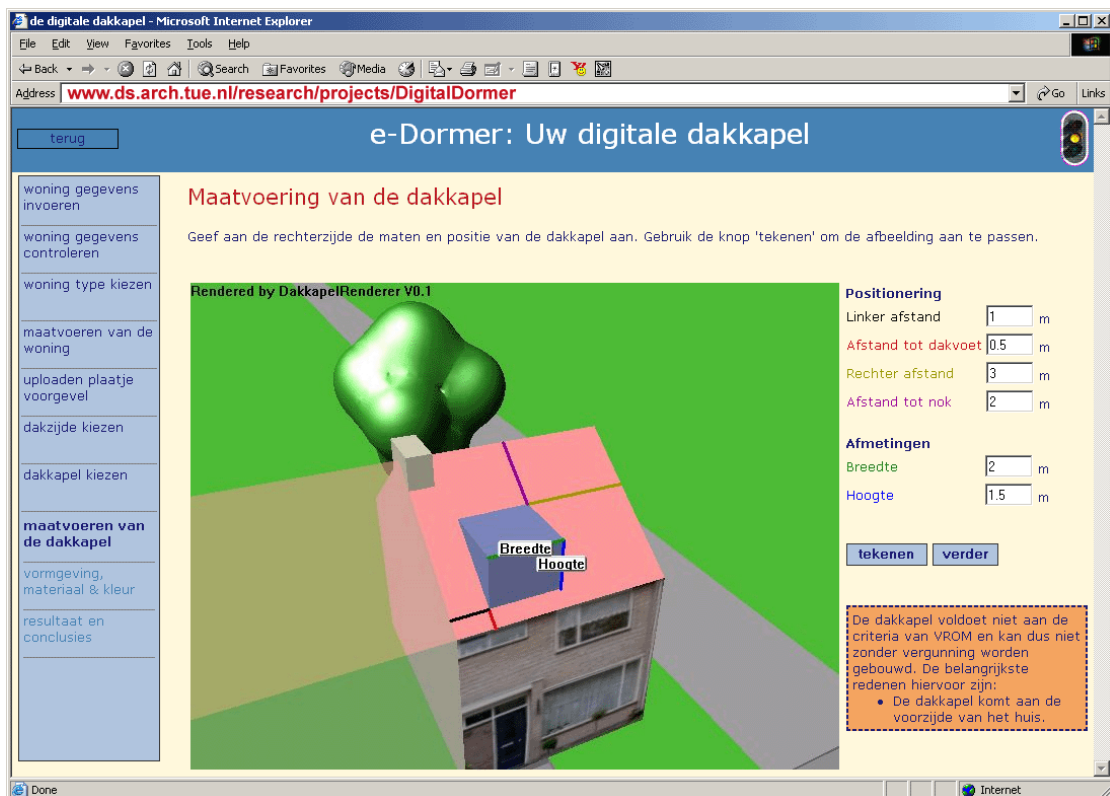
de digitale dakkapel - Microsoft Internet Explorer

File Edit View Favorites Tools Help

Back Search Favorites Media

Address www.ds.arch.tue.nl/research/projects/DigitalDormer Go Links

terug

e-Dormer: Uw digitale dakkapel

woning gegevens invoeren

woning gegevens controleren

woning type kiezen

maatvoeren van de woning

uploaden plaatje voorgevel

dakzijde kiezen

dakkapel kiezen

maatvoeren van de dakkapel

vormgeving, materiaal & kleur

resultaat en conclusies

Maatvoering van de dakkapel

Geef aan de rechterzijde de maten en positie van de dakkapel aan. Gebruik de knop 'tekenen' om de afbeelding aan te passen.

Rendered by DakkapelRenderer V0.1

Breedte

Hoogte

Positionering

Linker afstand 1 m

Afstand tot dakvoet 0.5 m

Rechter afstand 3 m

Afstand tot nok 2 m

Afmetingen

Breedte 2 m

Hoogte 1.5 m

tekenen verder

De dakkapel voldoet niet aan de criteria van VROM en kan dus niet zonder vergunning worden gebouwd. De belangrijkste redenen hiervoor zijn:

- De dakkapel komt aan de voorzijde van het huis.

Done

Internet